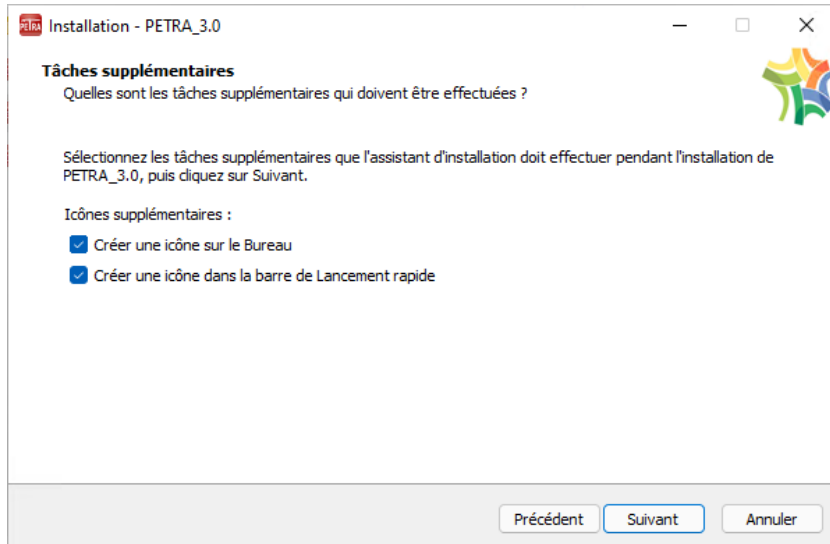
PETRA Installation - PETRA_3.0

Tâches supplémentaires
Quelles sont les tâches supplémentaires qui doivent être effectuées ?

Sélectionnez les tâches supplémentaires que l'assistant d'installation doit effectuer pendant l'installation de PETRA_3.0, puis cliquez sur Suivant.

Icônes supplémentaires :

Créer une icône sur le Bureau

Créer une icône dans la barre de Lancement rapide

Précédent Suivant Annuler